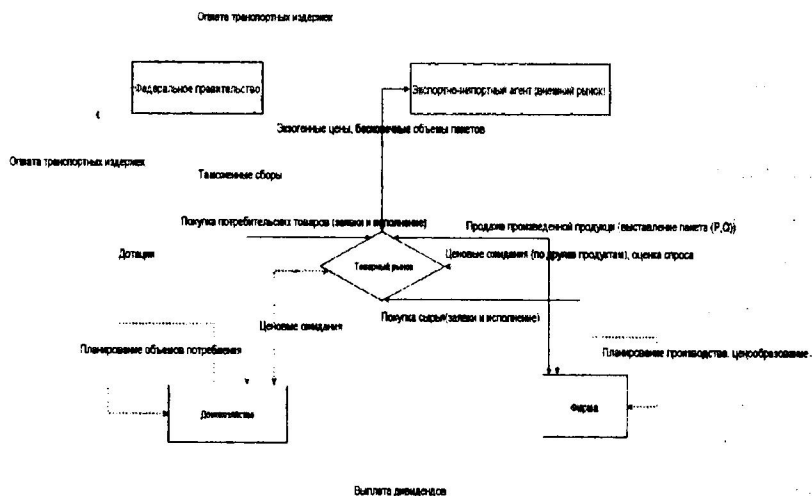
Оплата транспортных издержек

Федеральное правительство

Экспортно-импортный агент (внешний рынок)

Экзогенные цены, бесконечные объемы пакетов

Оплата транспортных издержек

Таможенные сборы

Покупка потребительских товаров (заявки и исполнение)

Продажа произведенной продукции (выставление пакета (P,Q))

Дотации

Товарный рынок

Ценовые ожидания (по другим продуктам), оценка спроса

Ценовые ожидания

Покупка сырья(заявки и исполнение)

Планирование объемов потребления

Планирование производства, ценообразование

Домохозяйства

Фирма

Выплата дивидендов